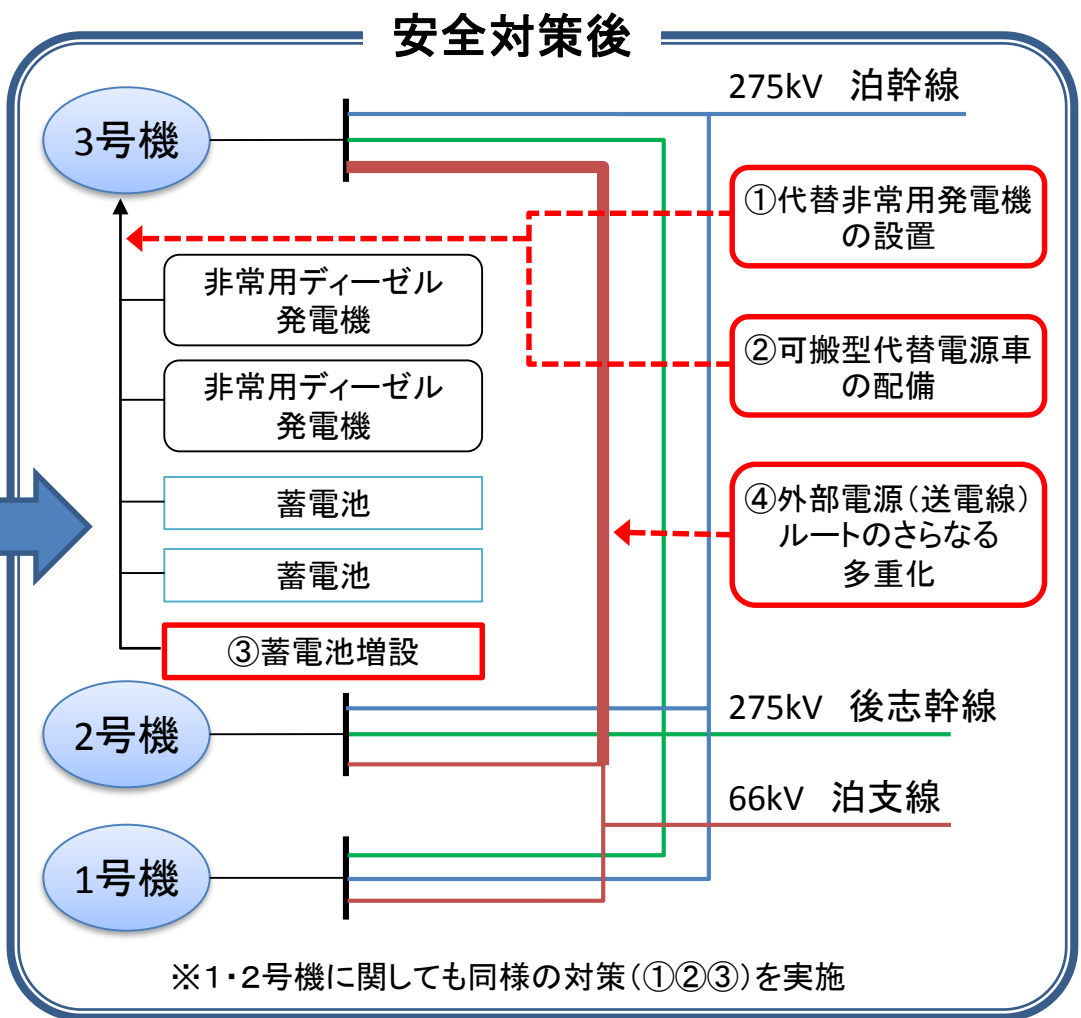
安全対策後

275kV 泊幹線

3号機

①代替非常用発電機の設置

非常用ディーゼル発電機

②可搬型代替電源車の配備

非常用ディーゼル発電機

蓄電池

④外部電源（送電線）ルートのさらなる多重化

蓄電池

③蓄電池増設

275kV 後志幹線

2号機

66kV 泊支線

1号機

※1・2号機に関しても同様の対策（①②③）を実施